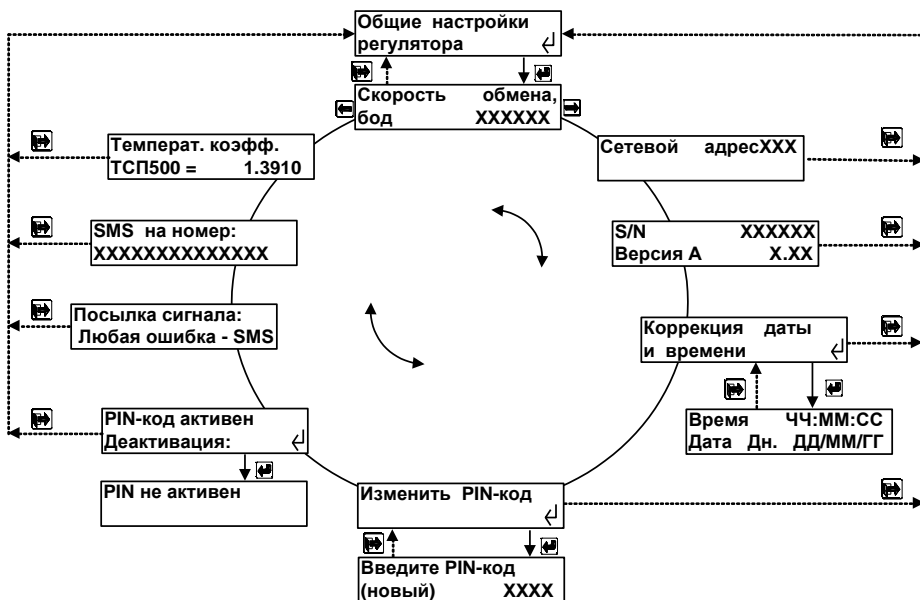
Общие настройки регулятора

Скорость обмена, бод XXXXXX

Сетевой адресXXX

S/N XXXXXX
Версия А X.XX

Коррекция даты и времени

Время ЧЧ:ММ:СС
Дата Дн. ДД/ММ/ГГ

Изменить PIN-код

Введите PIN-код (новый) XXXX

PIN-код активен
Деактивация:

PIN не активен

Посылка сигнала:
Любая ошибка - SMS

SMS на номер:
XXXXXXXXXXXXXX

Температ. коэфф.
ТСП500 = 1.3910